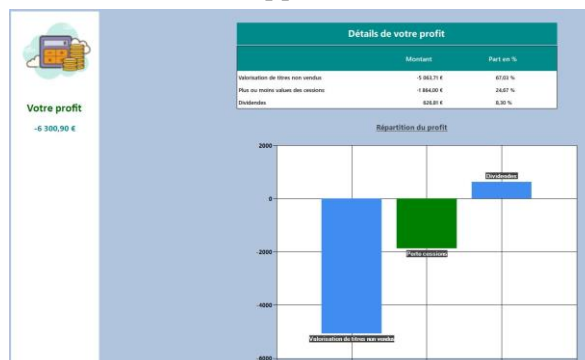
Votre profit

-6 300,90 €

Détails de votre profit

| | Montant | Part en % |
|---|---|---|
| Valorisation de titres non vendus | -5 063,71 € | 67,03 % |
| Plus ou moins values des cessions | -1 864,00 € | 24,67 % |
| Dividendes | 626,81 € | 8,30 % |

Répartition du profit

2000

0

-2000

-4000

-6000

Valorisation de titres non vendus

Perte cessions

Dividendes